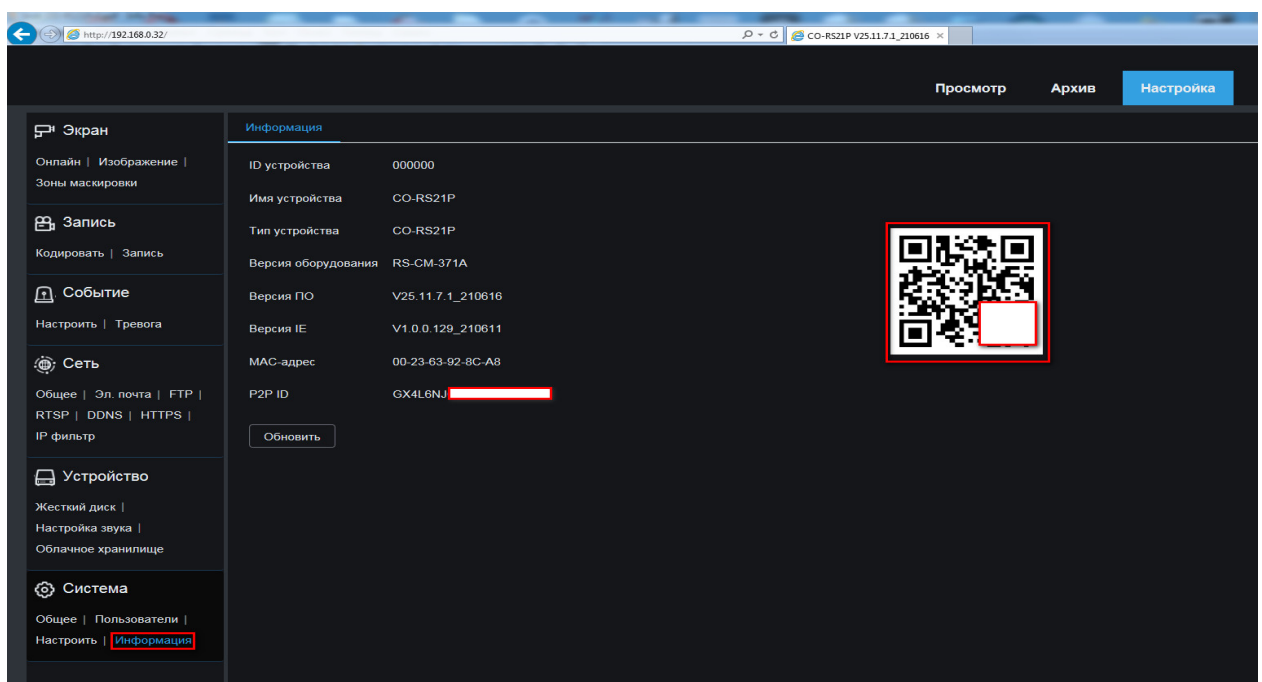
http://192.168.0.32/

CO-RS21P V25.11.7.1_210616

Просмотр Архив Настройка

Экран
Онлайн | Изображение | Зоны маскировки

Запись
Кодировать | Запись

Событие
Настроить | Тревога

Сеть
Общее | Эл. почта | FTP | RTSP | DDNS | HTTPS | IP фильтр

Устройство
Жесткий диск | Настройка звука | Облачное хранилище

Система
Общее | Пользователи | Настроить | Информация

Информация

| | |
|---|---|
| ID устройства | 000000 |
| Имя устройства | CO-RS21P |
| Тип устройства | CO-RS21P |
| Версия оборудования | RS-CM-371A |
| Версия ПО | V25.11.7.1_210616 |
| Версия IE | V1.0.0.129_210611 |
| MAC-адрес | 00-23-63-92-8C-A8 |
| P2P ID | GX4L6NJ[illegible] |

Обновить